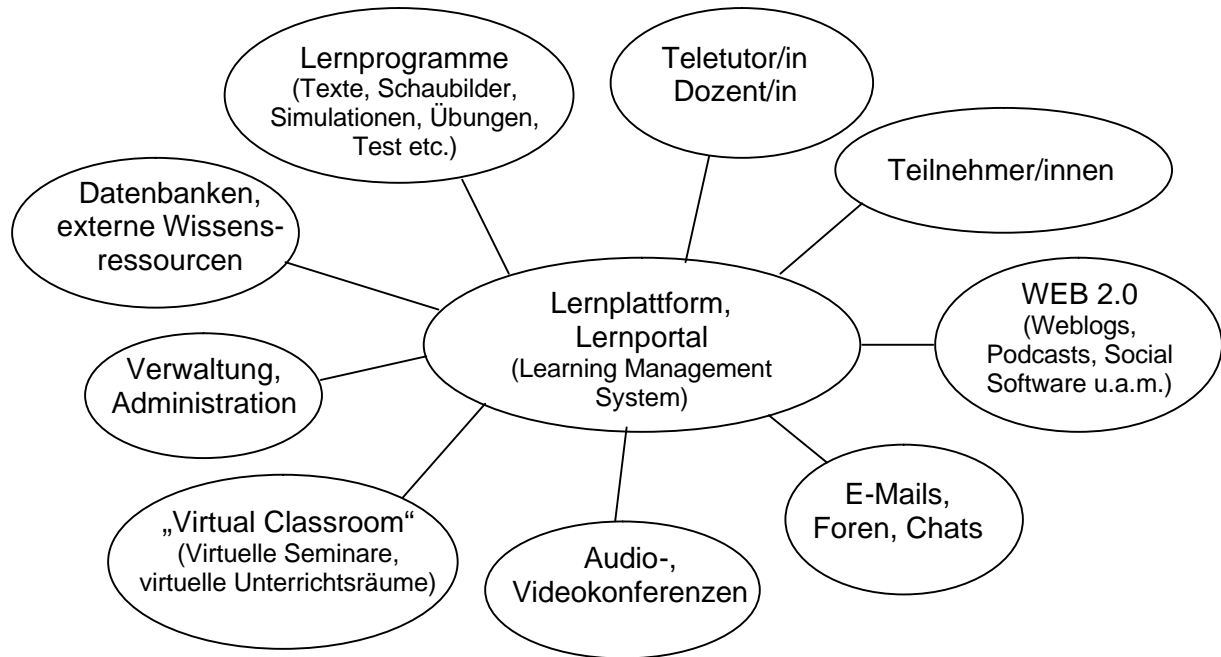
Lernprogramme
(Texte, Schaubilder, Simulationen, Übungen, Test etc.)

Teletutor/in
Dozent/in

Teilnehmer/innen

Datenbanken, externe Wissens-ressourcen

Lernplattform, Lernportal
(Learning Management System)

WEB 2.0
(Weblogs, Podcasts, Social Software u.a.m.)

Verwaltung, Administration

„Virtual Classroom“
(Virtuelle Seminare, virtuelle Unterrichtsräume)

Audio-, Videokonferenzen

E-Mails, Foren, Chats